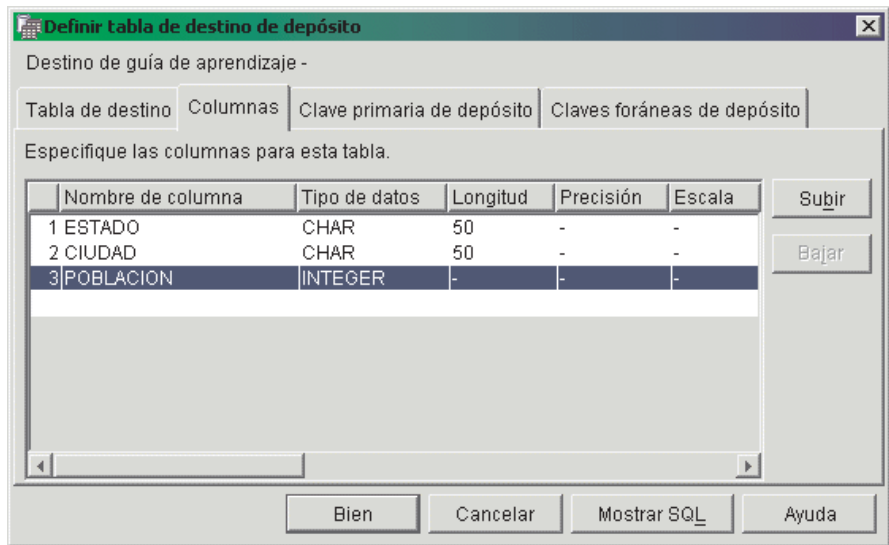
Definir tabla de destino de depósito

Destino de guía de aprendizaje -

Tabla de destino | Columnas | Clave primaria de depósito | Claves foráneas de depósito

Especifique las columnas para esta tabla.

| | Nombre de columna | Tipo de datos | Longitud | Precisión | Escala |
|---|---|---|---|---|---|
| 1 | ESTADO | CHAR | 50 | - | - |
| 2 | CIUDAD | CHAR | 50 | - | - |
| 3 | POBLACION | INTEGER | - | - | - |

Subir

Bajar

Bien | Cancelar | Mostrar SQL | Ayuda